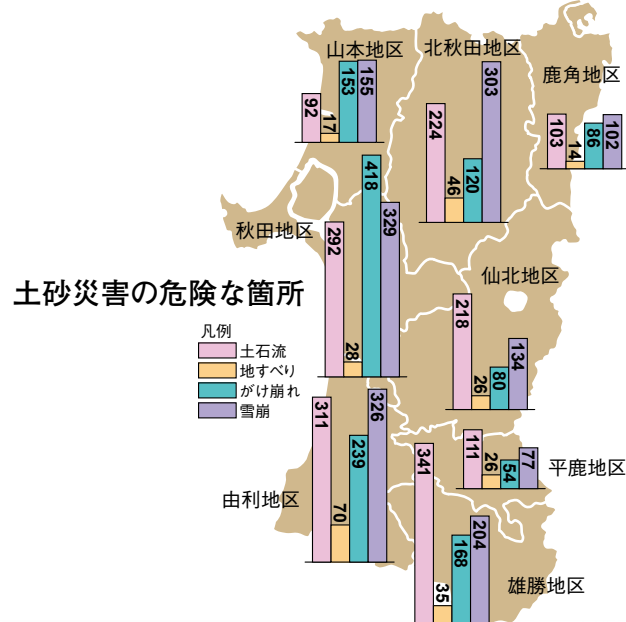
土砂災害の危険な箇所

凡例
土石流
地すべり
がけ崩れ
雪崩

山本地区
92
17
153
155

北秋田地区
224
46
120
303

鹿角地区
103
14
86
102

秋田地区
292
28
418
329

仙北地区
218
26
80
134

由利地区
311
70
239
326

平鹿地区
111
26
54
77

雄勝地区
341
35
168
204